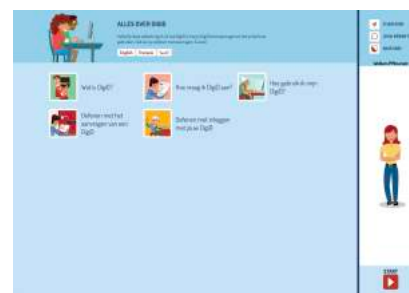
ALLES OVER DIGID

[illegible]

English | Français | Turkish

Wat is DigiD?

Hoe vraag ik DigiD aan?

Hoe gebruik ik mijn DigiD?

Oefenen met het aanvragen van een DigiD

Oefenen met inloggen met je DigiD

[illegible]

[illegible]

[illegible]

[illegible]

STOP